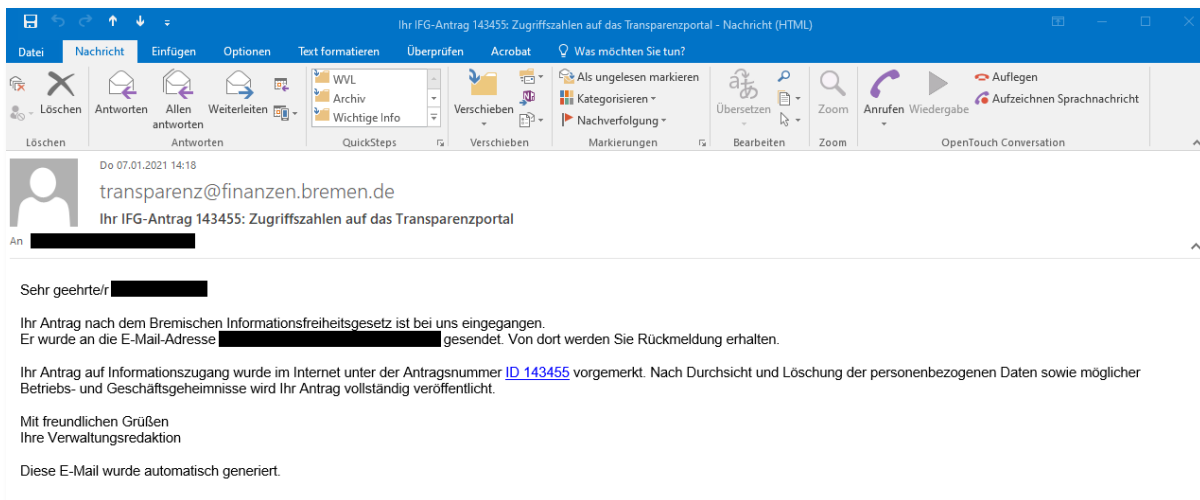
Ihr IFG-Antrag 143455: Zugriffszahlen auf das Transparenzportal - Nachricht (HTML)

Datei Nachricht Einfügen Optionen Text formatieren Überprüfen Acrobat Was möchten Sie tun?

Löschen Antworten Allen antworten Weiterleiten WVL Archiv Wichtige Info Verschieben Als ungelesen markieren Kategorisieren Nachverfolgung Übersetzen Zoom Anrufen Wiedergabe Auflegen Aufzeichnen Sprachnachricht

Löschen Antworten QuickSteps Verschieben Markierungen Bearbeiten Zoom OpenTouch Conversation

Do 07.01.2021 14:18
transparenz@finanzen.bremen.de
Ihr IFG-Antrag 143455: Zugriffszahlen auf das Transparenzportal
An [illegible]

Sehr geehrte/r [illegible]

Ihr Antrag nach dem Bremischen Informationsfreiheitsgesetz ist bei uns eingegangen.
Er wurde an die E-Mail-Adresse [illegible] gesendet. Von dort werden Sie Rückmeldung erhalten.

Ihr Antrag auf Informationszugang wurde im Internet unter der Antragsnummer ID 143455 vorgemerkt. Nach Durchsicht und Löschung der personenbezogenen Daten sowie möglicher Betriebs- und Geschäftsgeheimnisse wird Ihr Antrag vollständig veröffentlicht.

Mit freundlichen Grüßen
Ihre Verwaltungsredaktion

Diese E-Mail wurde automatisch generiert.